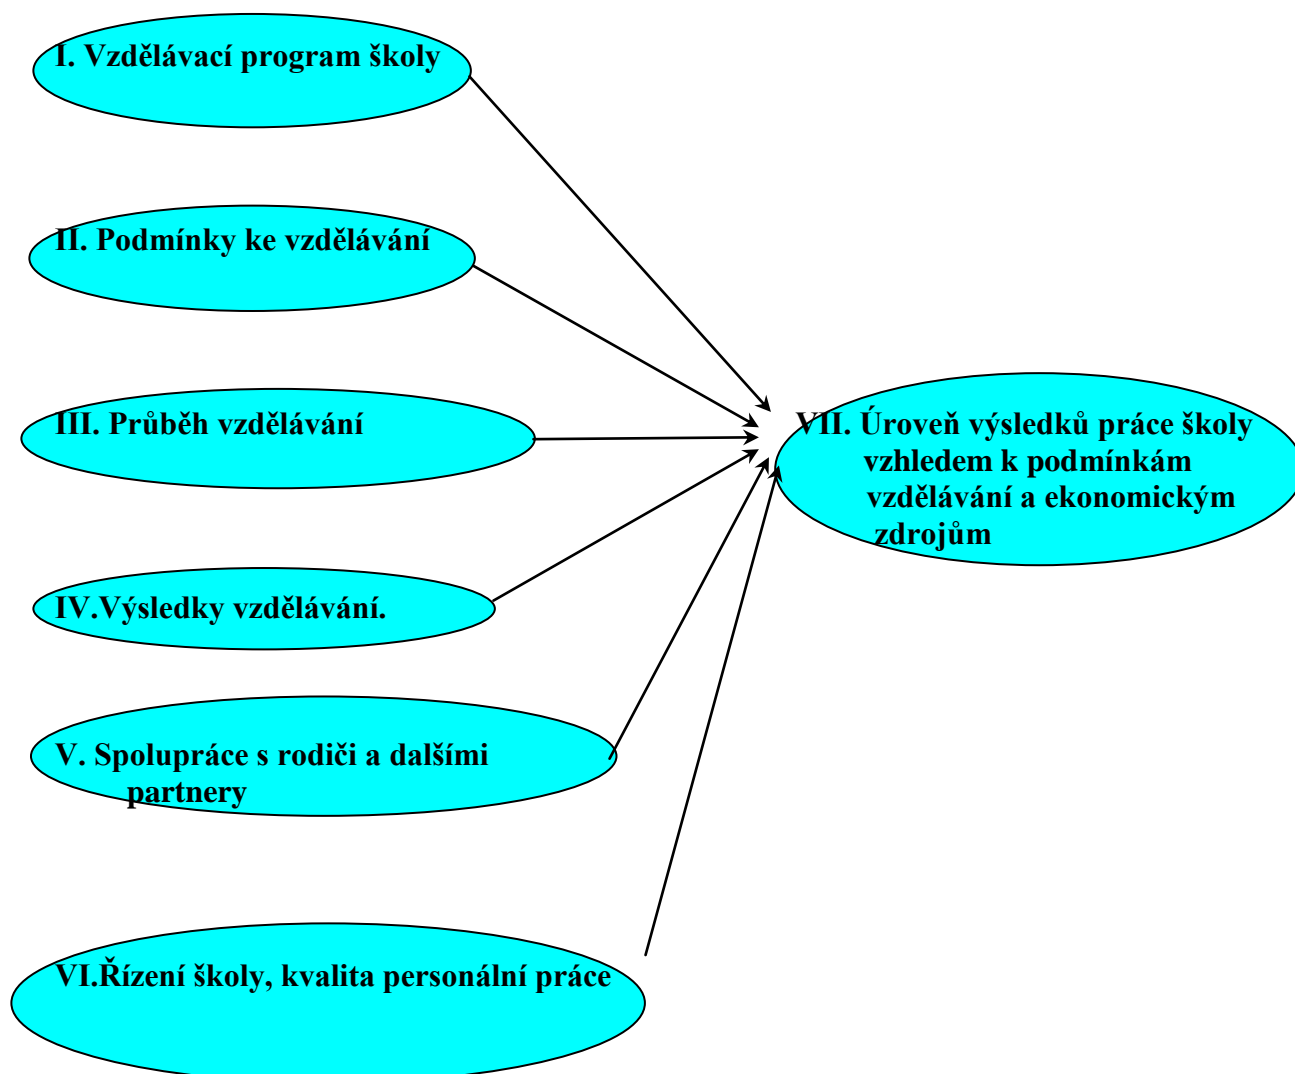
I. Vzdělávací program školy

II. Podmínky ke vzdělávání

III. Průběh vzdělávání

IV.Výsledky vzdělávání.

V. Spolupráce s rodiči a dalšími partnery

VI.Řízení školy, kvalita personální práce

VII. Úroveň výsledků práce školy vzhledem k podmínkám vzdělávání a ekonomickým zdrojům